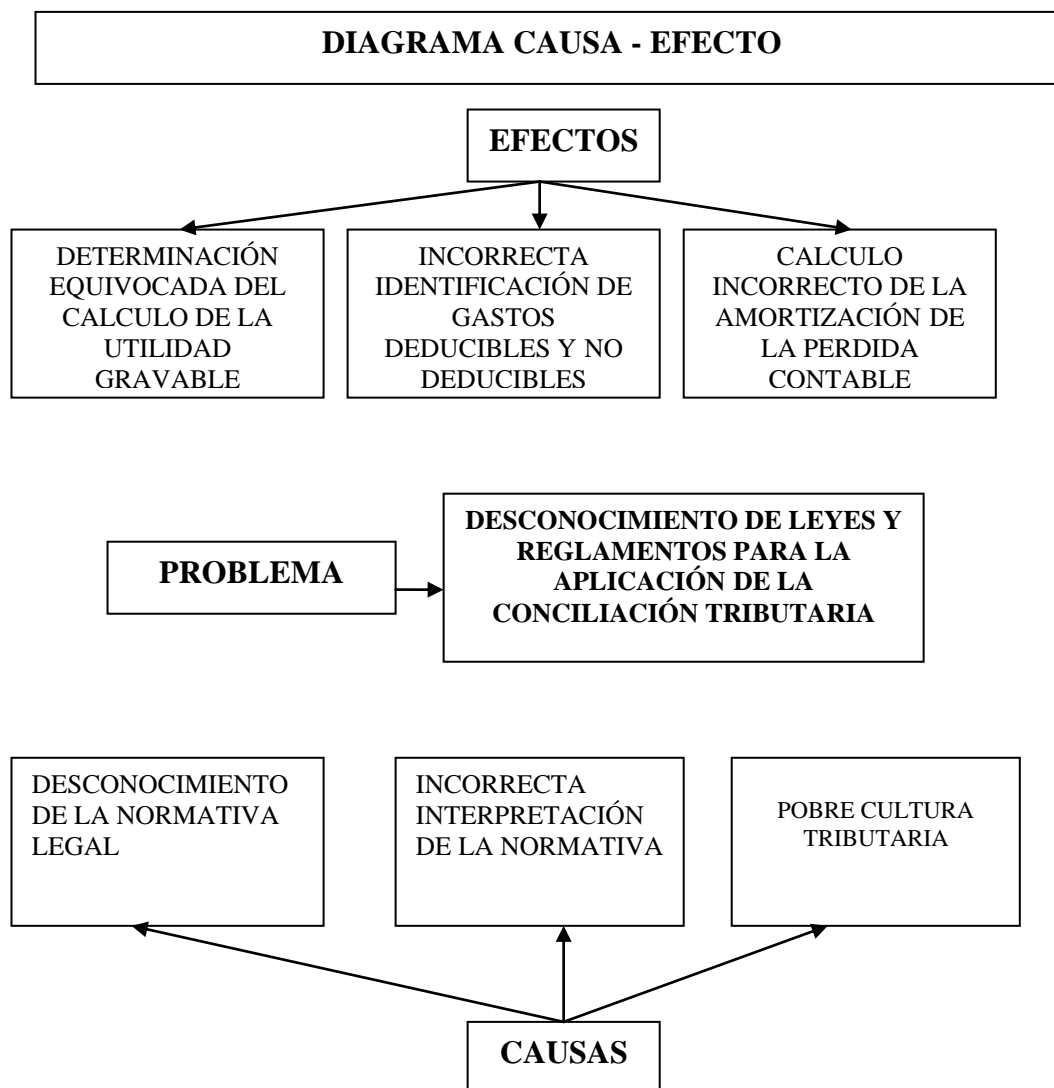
DIAGRAMA CAUSA - EFECTO

EFECTOS

DETERMINACIÓN EQUIVOCADA DEL CALCULO DE LA UTILIDAD GRAVABLE

INCORRECTA IDENTIFICACIÓN DE GASTOS DEDUCIBLES Y NO DEDUCIBLES

CALCULO INCORRECTO DE LA AMORTIZACIÓN DE LA PERDIDA CONTABLE

PROBLEMA

DESCONOCIMIENTO DE LEYES Y REGLAMENTOS PARA LA APLICACIÓN DE LA CONCILIACIÓN TRIBUTARIA

DESCONOCIMIENTO DE LA NORMATIVA LEGAL

INCORRECTA INTERPRETACIÓN DE LA NORMATIVA

POBRE CULTURA TRIBUTARIA

CAUSAS